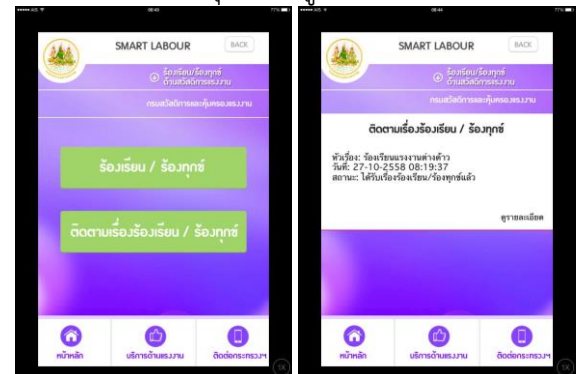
SMART LABOUR
BACK
ร้องเรียน/ร้องทุกข์ ด้านสวัสดิการแรงงาน
กรมสวัสดิการและคุ้มครองแรงงาน

ร้องเรียน / ร้องทุกข์

ติดตามเรื่องร้องเรียน / ร้องทุกข์

หน้าหลัก
บริการด้านแรงงาน
ติดต่อกระทรวงฯ

SMART LABOUR
BACK
ร้องเรียน/ร้องทุกข์ ด้านสวัสดิการแรงงาน
กรมสวัสดิการและคุ้มครองแรงงาน

ติดตามเรื่องร้องเรียน / ร้องทุกข์

หัวเรื่อง: ร้องเรียนแรงงานต่างด้าว
วันที่: 27-10-2558 08:19:37
สถานะ: ได้รับเรื่องร้องเรียน/ร้องทุกข์แล้ว

ดูรายละเอียด

หน้าหลัก
บริการด้านแรงงาน
ติดต่อกระทรวงฯ